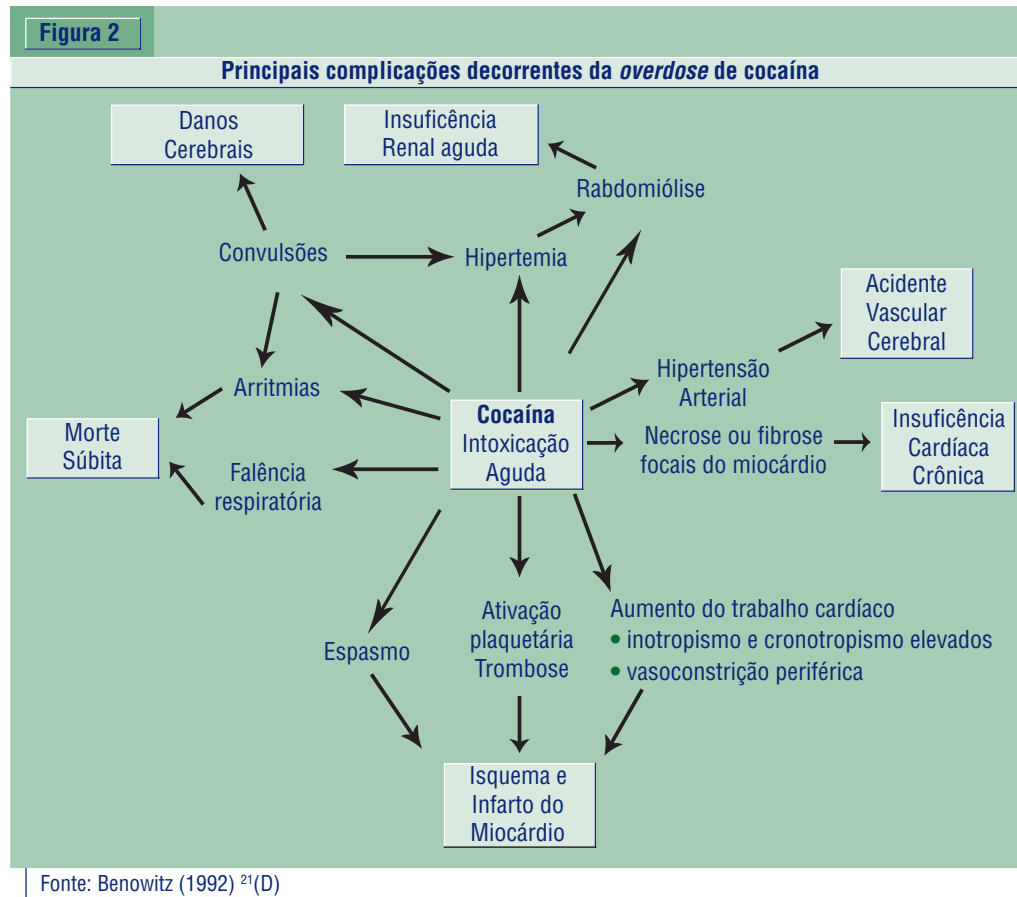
Figura 2

Principais complicações decorrentes da *overdose* de cocaína

Danos Cerebrais

Insuficência Renal aguda

Rabdomiólise

Convulsões

Hipertemia

Acidente Vascular Cerebral

Arritmias

Hipertensão Arterial

Morte Súbita

Cocaína Intoxicação Aguda

Necrose ou fibrose focais do miocárdio

Insuficência Cardíaca Crônica

Falência respiratória

Espasmo

Ativação plaquetária Trombose

Aumento do trabalho cardíaco
• inotropismo e cronotropismo elevados
• vasoconstrição periférica

Isquema e Infarto do Miocárdio

Fonte: Benowitz (1992) $^{21}$(D)